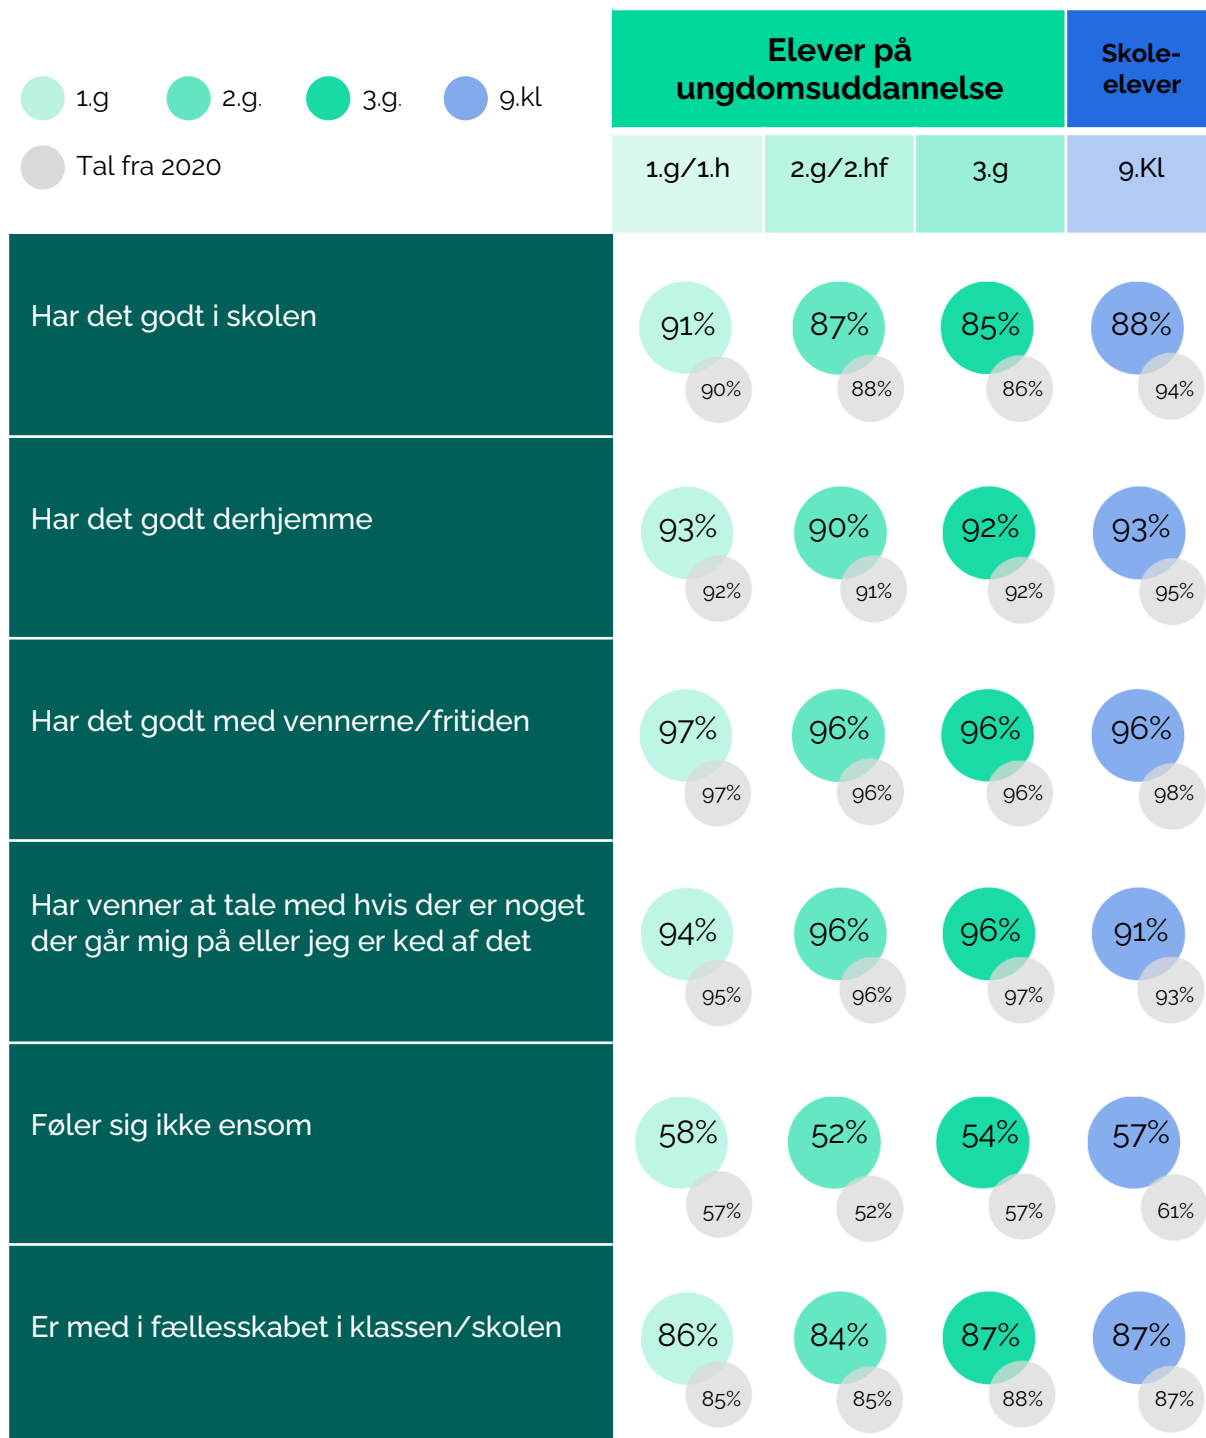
1.g 2.g. 3.g. 9.kl

Tal fra 2020

| | Elever på ungdomsuddannelse | | | Skole-elever |
|---|---|---|---|---|
| | 1.g/1.h | 2.g/2.hf | 3.g | 9.Kl |
| Har det godt i skolen | 91% 90% | 87% 88% | 85% 86% | 88% 94% |
| Har det godt derhjemme | 93% 92% | 90% 91% | 92% 92% | 93% 95% |
| Har det godt med vennerne/fritiden | 97% 97% | 96% 96% | 96% 96% | 96% 98% |
| Har venner at tale med hvis der er noget der går mig på eller jeg er ked af det | 94% 95% | 96% 96% | 96% 97% | 91% 93% |
| Føler sig ikke ensom | 58% 57% | 52% 52% | 54% 57% | 57% 61% |
| Er med i fællesskabet i klassen/skolen | 86% 85% | 84% 85% | 87% 88% | 87% 87% |